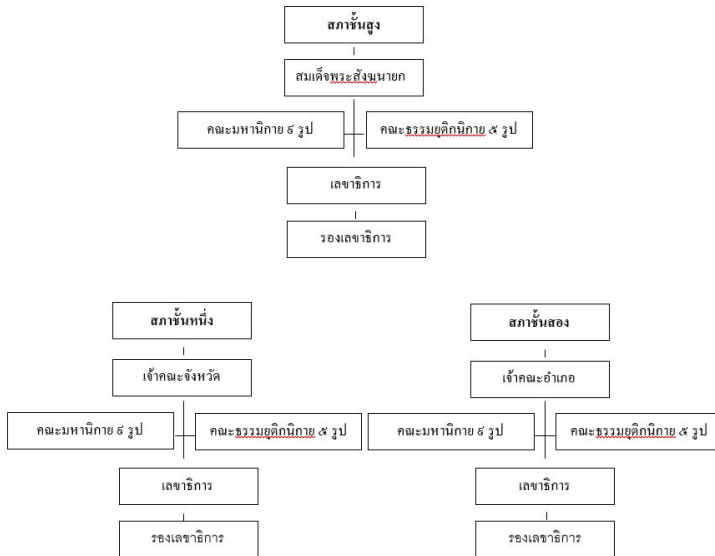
สภาชั้นสูง

สมเด็จพระสังฆนายก

คณะมหานิกาย ๕ รูป

คณะธรรมยุติกนิกาย ๕ รูป

เลขาธิการ

รองเลขาธิการ

สภาชั้นหนึ่ง

เจ้าคณะจังหวัด

คณะมหานิกาย ๕ รูป

คณะธรรมยุติกนิกาย ๕ รูป

เลขาธิการ

รองเลขาธิการ

สภาชั้นสอง

เจ้าคณะอำเภอ

คณะมหานิกาย ๕ รูป

คณะธรรมยุติกนิกาย ๕ รูป

เลขาธิการ

รองเลขาธิการ